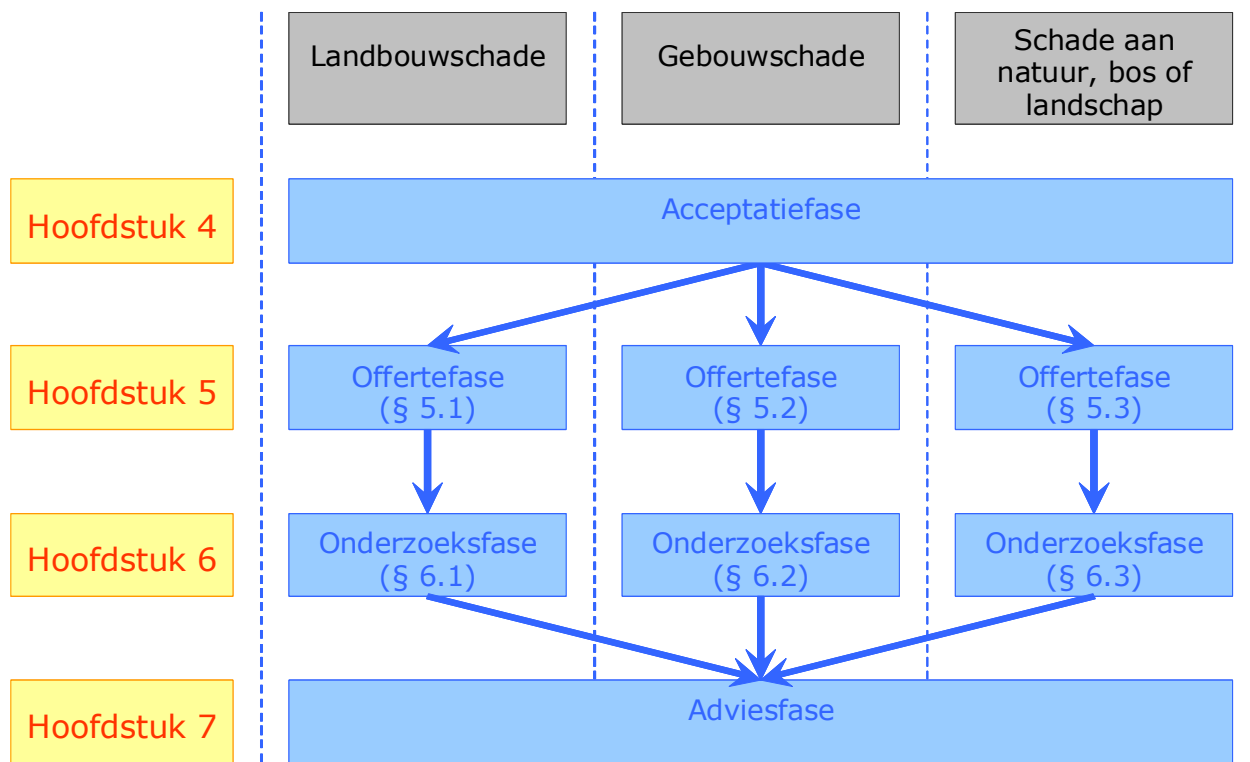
Landbouwschade

Gebouwschade

Schade aan natuur, bos of landschap

Hoofdstuk 4

Acceptatiefase

Hoofdstuk 5

Offertefase (§ 5.1)

Offertefase (§ 5.2)

Offertefase (§ 5.3)

Hoofdstuk 6

Onderzoeksfase (§ 6.1)

Onderzoeksfase (§ 6.2)

Onderzoeksfase (§ 6.3)

Hoofdstuk 7

Adviesfase